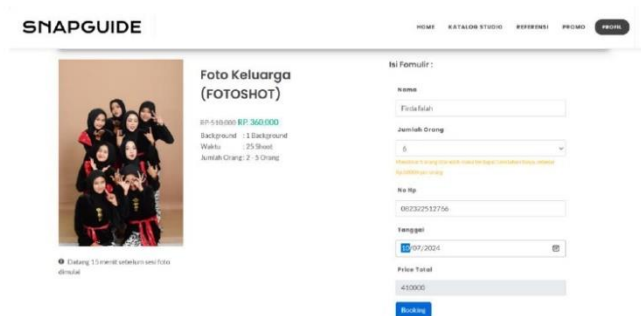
SNAPGUIDE

HOME KATALOG STUDIO REFERENSI PROMO PROFIL

Foto Keluarga (FOTOSHOT)

RP 510.000 RP 360.000
Background : 1 Background
Waktu : 25 Sheet
Jumlah Orang : 2 - 5 Orang

Datang 15 menit sebelum sesi foto dimulai

Isi Formulir :

Nama
Firda falah

Jumlah Orang
6
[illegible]

No Hp
082322512756

Tanggal
10/07/2024

Price Total
410000

Booking